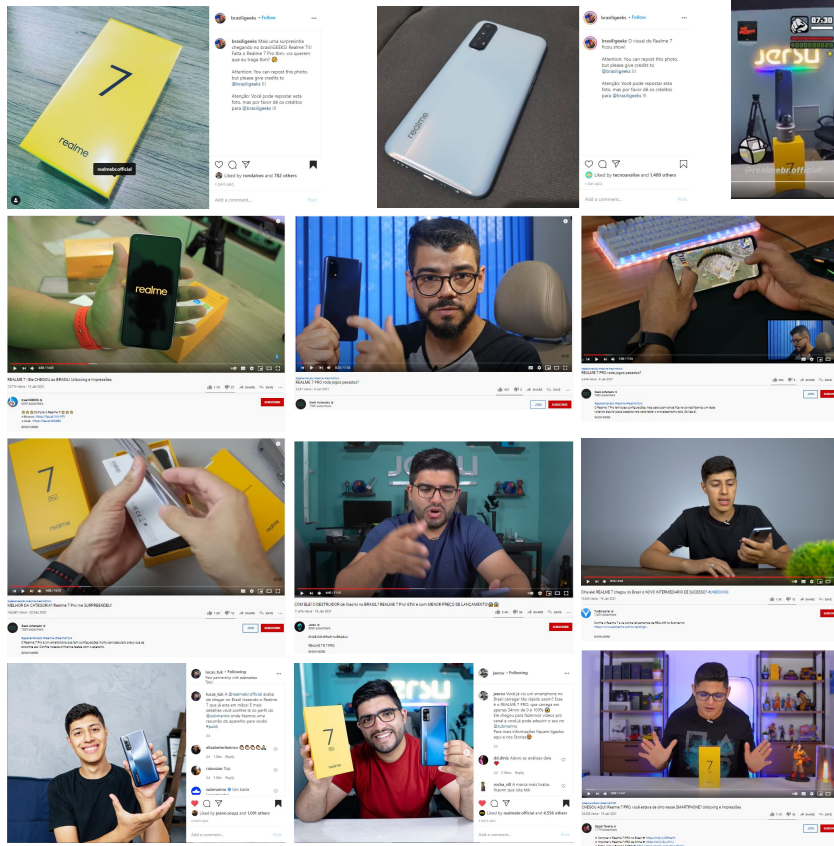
7

realme

realmebrofficial

brasiligeeks • Follow

brasiligeeks Mas uma surpresinha chegando no brasil!!! Realme 7!! Falta o Realme 7 Pro! Bom, vcs querem que eu traga tb?

Attention: You can repost this photo, but please give credits to @brasiligeeks !!

Atenção: Você pode repostar esta foto, mas por favor dê os créditos para @brasiligeeks !!

Liked by rondaliws and 782 others

Add a comment...

Post

brasiligeeks • Follow

brasiligeeks O visual do Realme 7 ficou show!

Attention: You can repost this photo, but please give credits to @brasiligeeks !!

Atenção: Você pode repostar esta foto, mas por favor dê os créditos para @brasiligeeks !!

Liked by tecnoanalise and 3,480 others

Add a comment...

Post

JErSU

realmebrofficial

realme

REALME 7 | Já CHEGOU ao BRASIL! Unboxing e Impressões

SUBSCRIBE

REALME 7 PRO roda jogos pesados?

JOIN

SUBSCRIBE

REALME 7 PRO roda jogos pesados?

JOIN

SUBSCRIBE

7

realme

MELHOR DA CATEGORIA? Realme 7 Pro me SURPREENDEU

JOIN

SUBSCRIBE

JErSU

COM ELE O DESTRUIDOR de Xiaomi no BRASIL? REALME 7 Pro! 65W e com MELHOR PREÇO DE LANÇAMENTO

SUBSCRIBE

Ohe ele! REALME 7 chegou no Brasil! O NOVO INTERMEDIÁRIO DE SUCESSO?

SUBSCRIBE

lucas_luk • Following

lucas_luk A @realmebr.official acaba de chegar no Brasil trazendo o Realme 7.

elisabetedantas

Liked by joana.souza and 1,091 others

Add a comment...

Post

JErSU

realme

jaerna

jaerna Você já viu um smartphone no Brasil carregar tão rápido assim? Ele é o REALME 7 PRO

Liked by realmebrofficial and 4,556 others

Add a comment...

Post

7

CHEGOU AQUI Realme 7 PRO, você estava de olho nesse SMARTPHONE? Unboxing e Impressões

JOIN

SUBSCRIBE